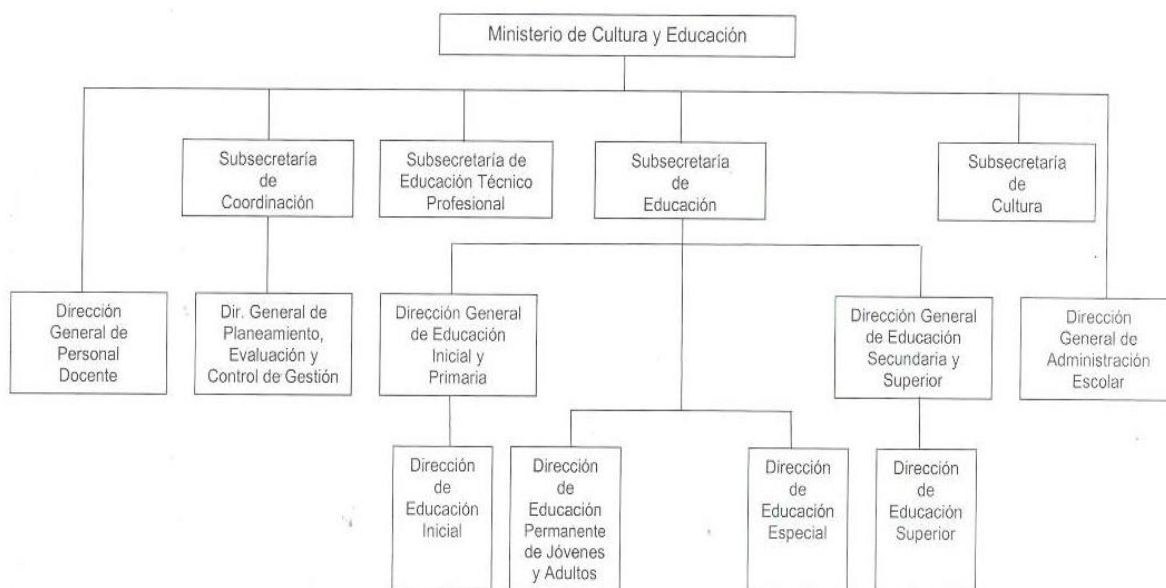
Ministerio de Cultura y Educación

Subsecretaría de Coordinación

Subsecretaría de Educación Técnico Profesional

Subsecretaría de Educación

Subsecretaría de Cultura

Dirección General de Personal Docente

Dir. General de Planeamiento, Evaluación y Control de Gestión

Dirección General de Educación Inicial y Primaria

Dirección General de Educación Secundaria y Superior

Dirección General de Administración Escolar

Dirección de Educación Inicial

Dirección de Educación Permanente de Jóvenes y Adultos

Dirección de Educación Especial

Dirección de Educación Superior